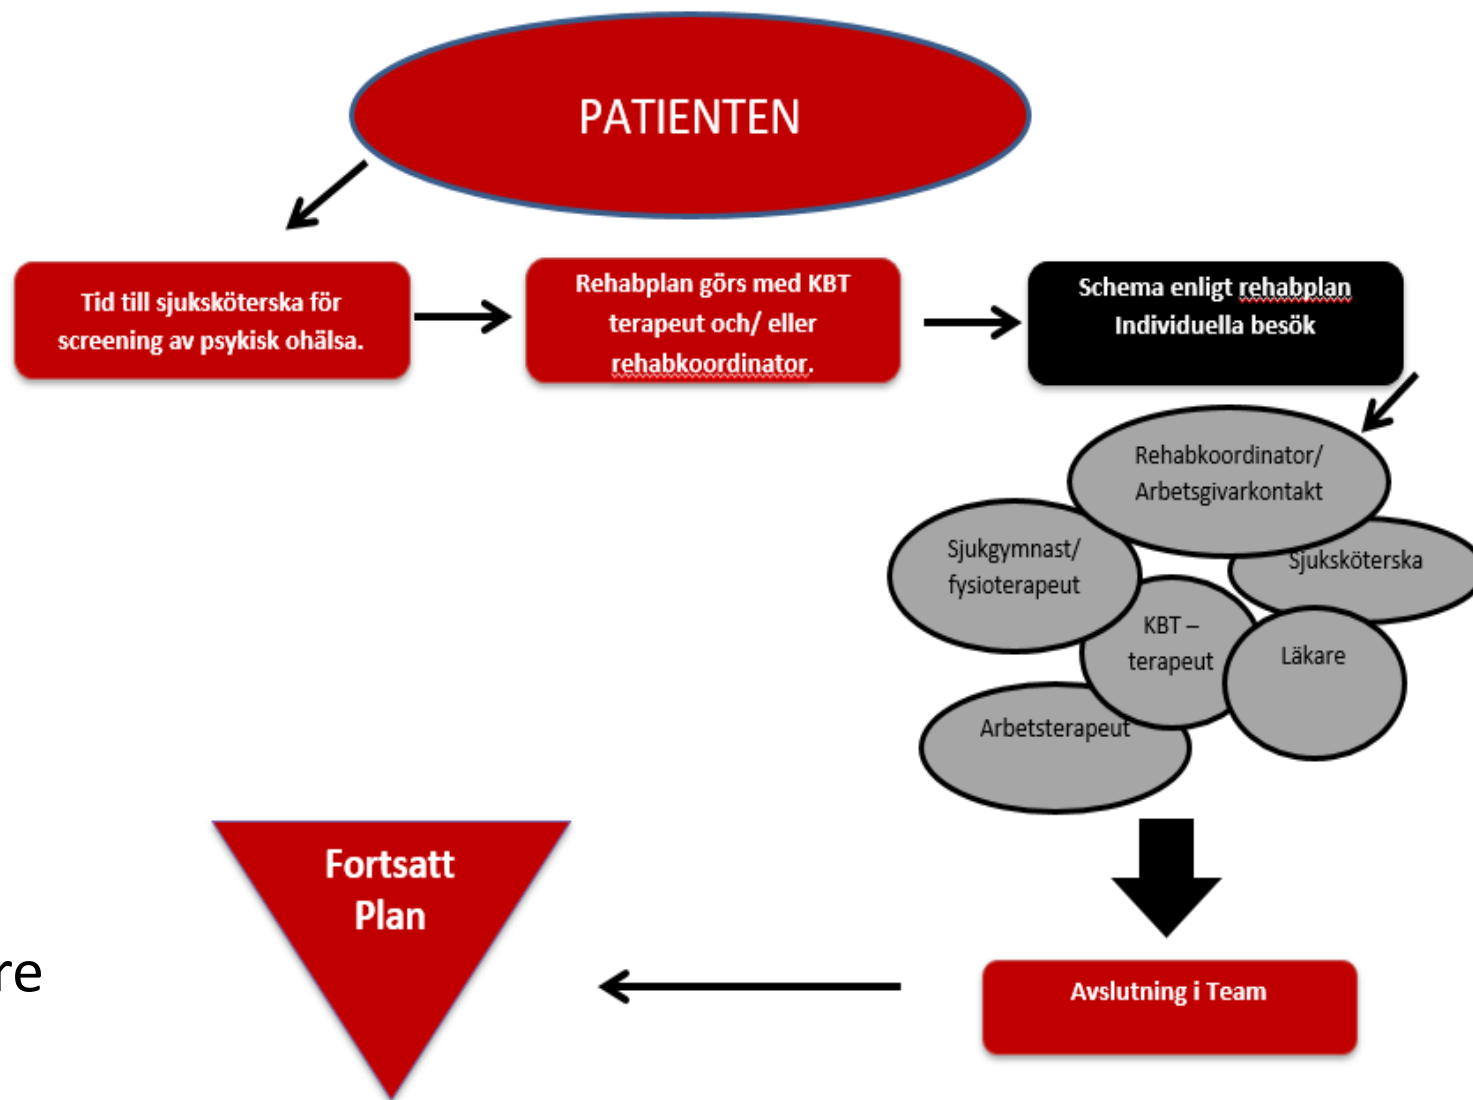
PATIENTEN

Tid till sjuksköterska för screening av psykisk ohälsa.

Rehabplan görs med KBT terapeut och/ eller rehabkoordinator.

Schema enligt rehabplan Individuella besök

Rehabkoordinator/ Arbetsgivarkontakt

Sjukgymnast/ fysioterapeut

Sjuksköterska

KBT – terapeut

Läkare

Arbetsterapeut

Fortsatt Plan

re

Avslutning i Team